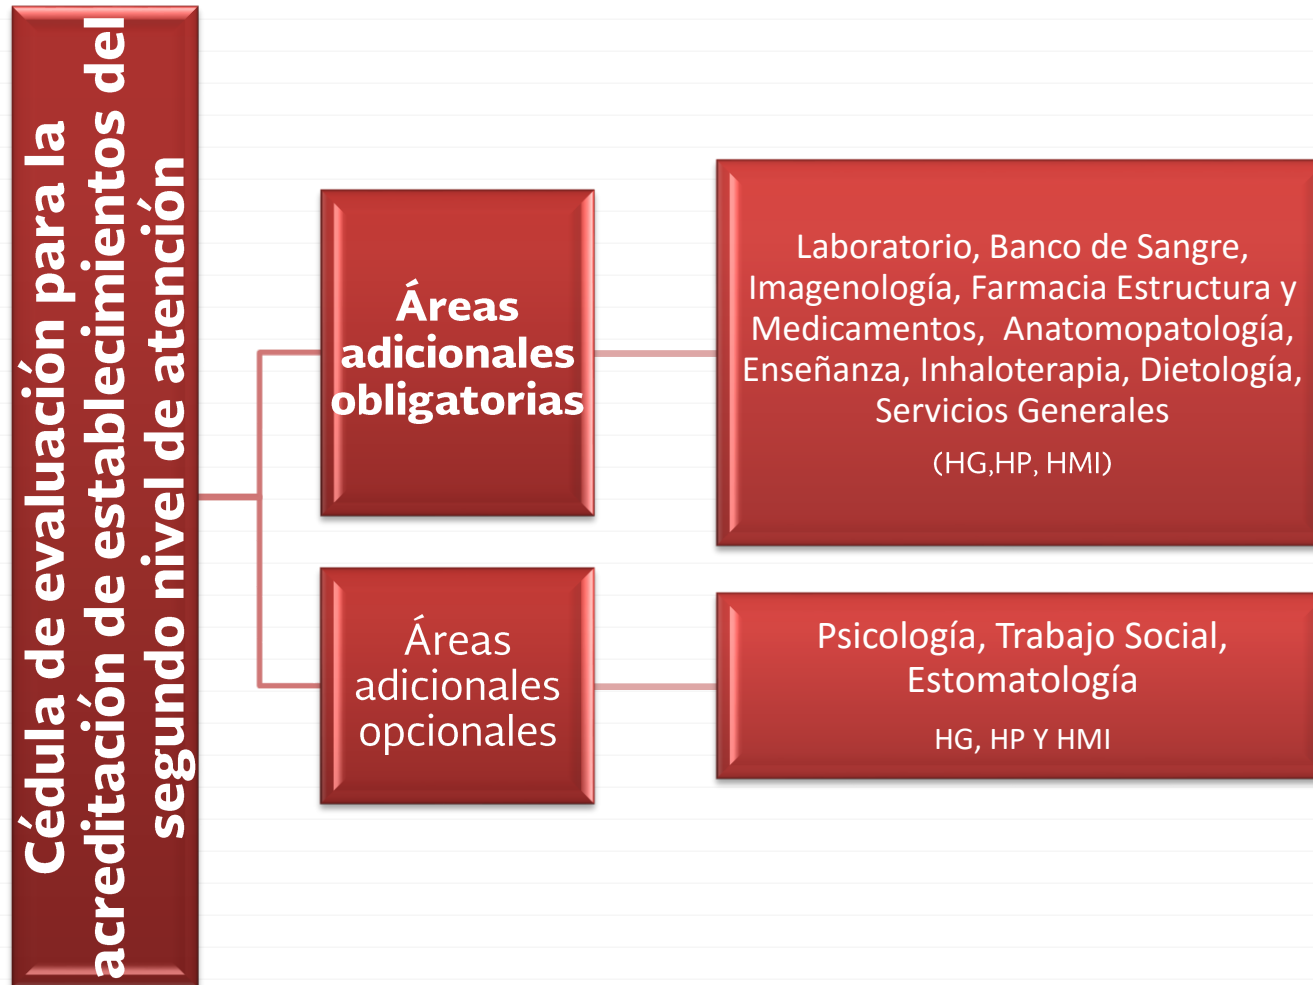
Cédula de evaluación para la acreditación de establecimientos del segundo nivel de atención

Áreas adicionales obligatorias

Laboratorio, Banco de Sangre, Imagenología, Farmacia Estructura y Medicamentos, Anatomopatología, Enseñanza, Inhaloterapia, Dietología, Servicios Generales

(HG,HP, HMI)

Áreas adicionales opcionales

Psicología, Trabajo Social, Estomatología

HG, HP Y HMI